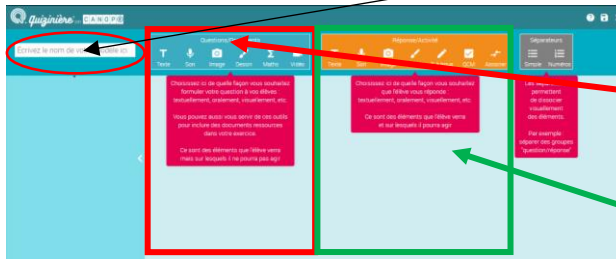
Quizinière CANOPÉ

Écrivez le nom de vo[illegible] ici

Question/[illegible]

Texte Son Image Dessin Maths Vidéo

Choisissez ici de quelle façon vous souhaitez formuler votre question à vos élèves: textuellement, oralement, visuellement, etc.

Vous pouvez aussi vous servir de ces outils pour inclure des documents ressources dans votre exercice.

Ce sont des éléments que l'élève verra mais sur lesquels il ne pourra pas agir

Réponse/Activité

Texte Son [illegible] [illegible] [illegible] QCM Associer

Choisissez ici de quelle façon vous souhaitez que l'élève vous réponde: textuellement, oralement, visuellement, etc.

Ce sont des éléments que l'élève verra et sur lesquels il pourra agir

Séparateurs

Simple Numéros

Les séparateurs permettent de dissocier visuellement des éléments.

Par exemple : séparer des groupes "question/réponse"